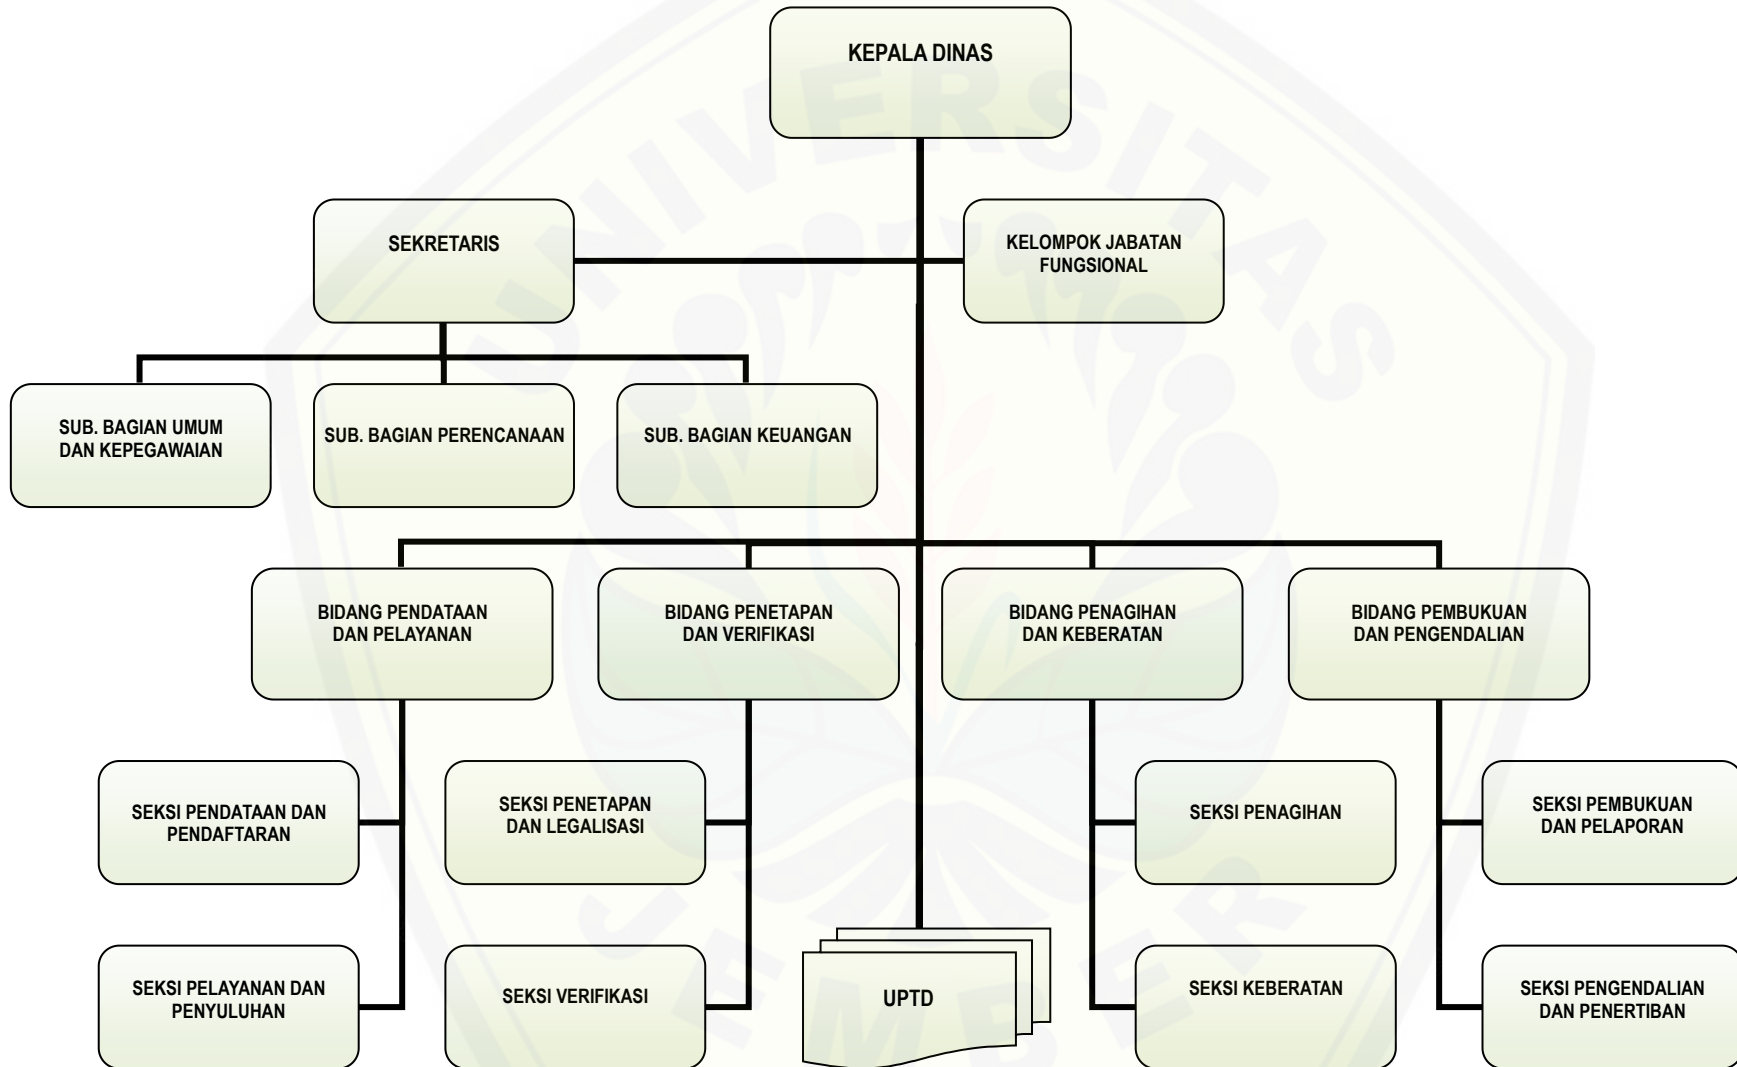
KEPALA DINAS

SEKRETARIS

KELOMPOK JABATAN FUNGSIONAL

SUB. BAGIAN UMUM DAN KEPEGAWAIAN

SUB. BAGIAN PERENCANAAN

SUB. BAGIAN KEUANGAN

BIDANG PENDATAAN DAN PELAYANAN

BIDANG PENETAPAN DAN VERIFIKASI

BIDANG PENAGIHAN DAN KEBERATAN

BIDANG PEMBUKUAN DAN PENGENDALIAN

SEKSI PENDATAAN DAN PENDAFTARAN

SEKSI PENETAPAN DAN LEGALISASI

SEKSI PENAGIHAN

SEKSI PEMBUKUAN DAN PELAPORAN

SEKSI PELAYANAN DAN PENYULUHAN

SEKSI VERIFIKASI

UPTD

SEKSI KEBERATAN

SEKSI PENGENDALIAN DAN PENERTIBAN